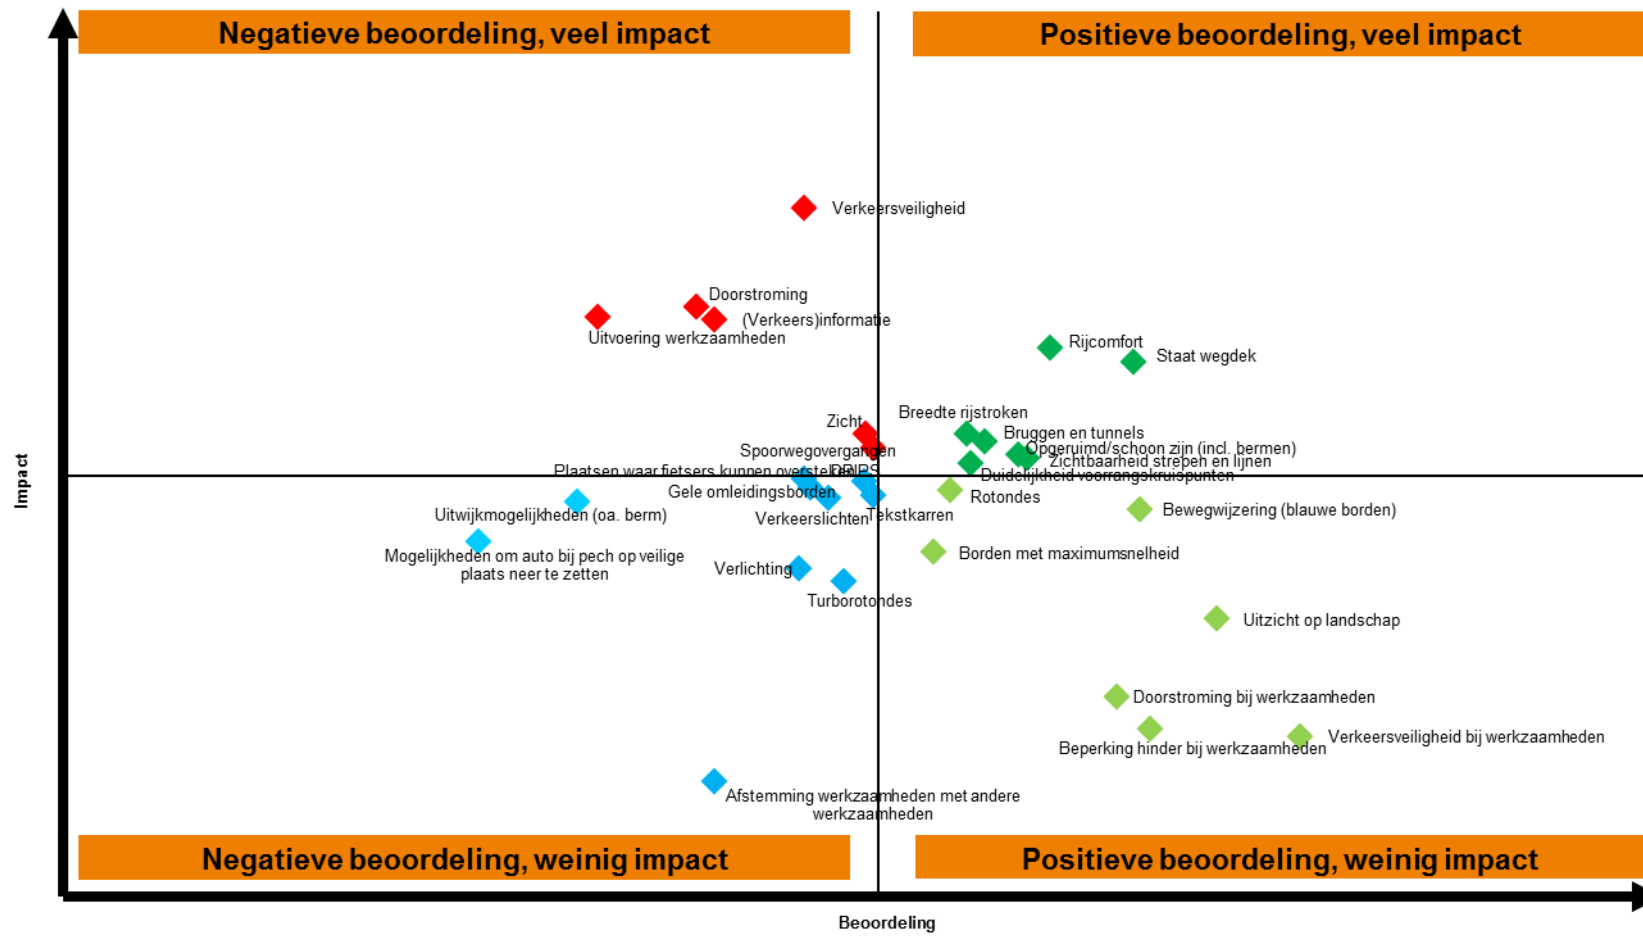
Negatieve beoordeling, veel impact

Positieve beoordeling, veel impact

Verkeersveiligheid

Doorstroming

(Verkeers)informatie

Uitvoering werkzaamheden

Rijcomfort

Staat wegdek

Zicht

Breedte rijstroken

Bruggen en tunnels

Opgeruimd/schoon zijn (incl. bermen)

Zichtbaarheid strepen en lijnen

Duidelijkheid voorrangskruispunten

Spoorwegovergangen

Plaatsen waar fietsers kunnen oversteken

DRIPS

Gele omleidingsborden

Verkeerslichten

Tekstkarren

Rotondes

Bewegwijzering (blauwe borden)

Uitwijkmogelijkheden (oa. berm)

Mogelijkheden om auto bij pech op veilige plaats neer te zetten

Borden met maximumsnelheid

Verlichting

Turborotondes

Uitzicht op landschap

Doorstroming bij werkzaamheden

Beperking hinder bij werkzaamheden

Verkeersveiligheid bij werkzaamheden

Afstemming werkzaamheden met andere werkzaamheden

Negatieve beoordeling, weinig impact

Positieve beoordeling, weinig impact

Impact

Beoordeling